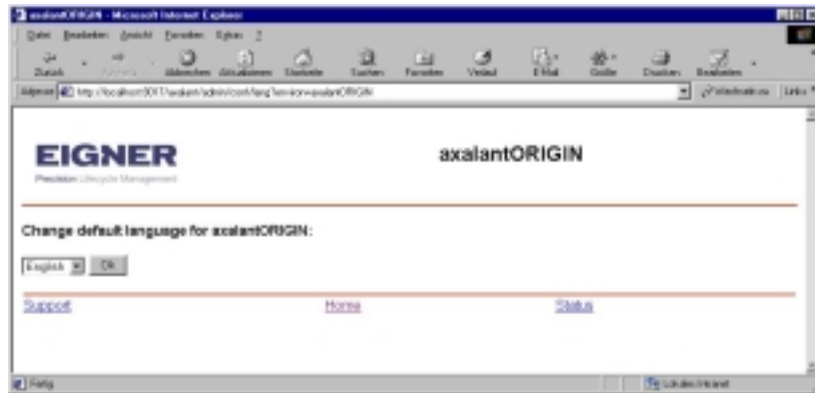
axalantORIGIN - Microsoft Internet Explorer

Datei Bearbeiten Ansicht Favoriten Extras ?

Zurück Vorwärts Abbrechen Aktualisieren Startseite Suchen Favoriten Verlauf E-Mail Größe Drucken Bearbeiten

Adresse http://localhost:8017/axalant/admin/conf/lang?service=axalantORIGIN Wechseln zu Links

EIGNER
Precision Lifecycle Management

axalantORIGIN

Change default language for axalantORIGIN:

English Ok

Support Home Status

Fertig Lokales Intranet